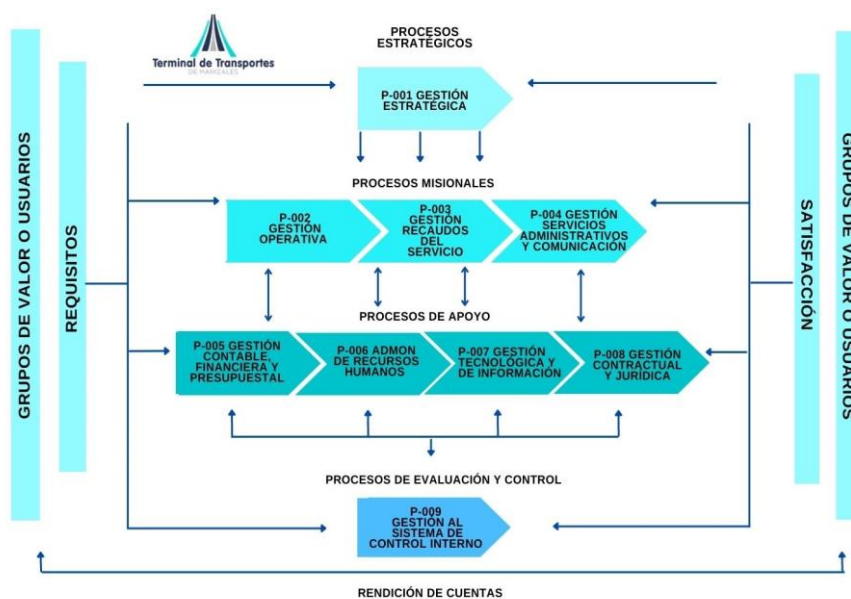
Terminal de Transportes
DE MANIZALES

GRUPOS DE VALOR O USUARIOS

REQUISITOS

PROCESOS ESTRATÉGICOS

P-001 GESTIÓN ESTRATÉGICA

PROCESOS MISIONALES

P-002 GESTIÓN OPERATIVA

P-003 GESTIÓN RECAUDOS DEL SERVICIO

P-004 GESTIÓN SERVICIOS ADMINISTRATIVOS Y COMUNICACIÓN

PROCESOS DE APOYO

P-005 GESTIÓN CONTABLE, FINANCIERA Y PRESUPUESTAL

P-006 ADMON DE RECURSOS HUMANOS

P-007 GESTIÓN TECNOLÓGICA Y DE INFORMACIÓN

P-008 GESTIÓN CONTRACTUAL Y JURÍDICA

PROCESOS DE EVALUACIÓN Y CONTROL

P-009 GESTIÓN AL SISTEMA DE CONTROL INTERNO

SATISFACCIÓN

GRUPOS DE VALOR O USUARIOS

RENDICIÓN DE CUENTAS